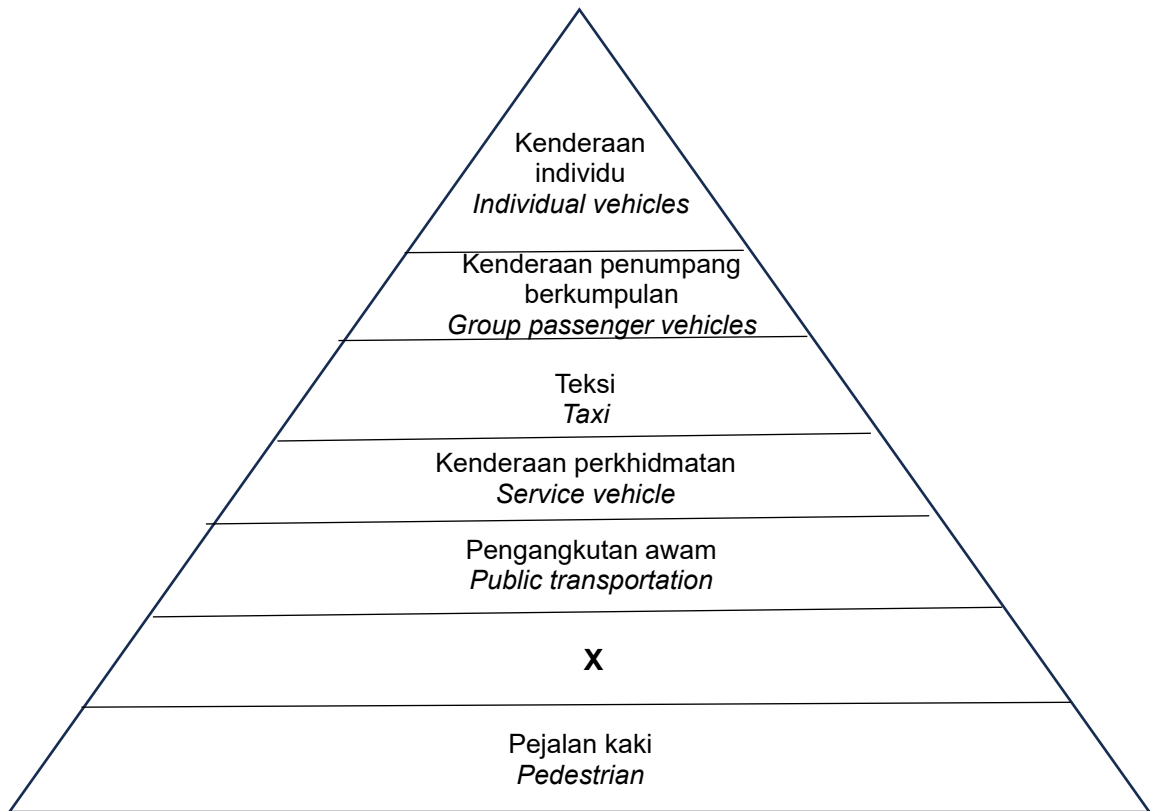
Kenderaan individu
*Individual vehicles*

Kenderaan penumpang berkumpulan
*Group passenger vehicles*

Teksi
*Taxi*

Kenderaan perkhidmatan
*Service vehicle*

Pengangkutan awam
*Public transportation*

**X**

Pejalan kaki
*Pedestrian*